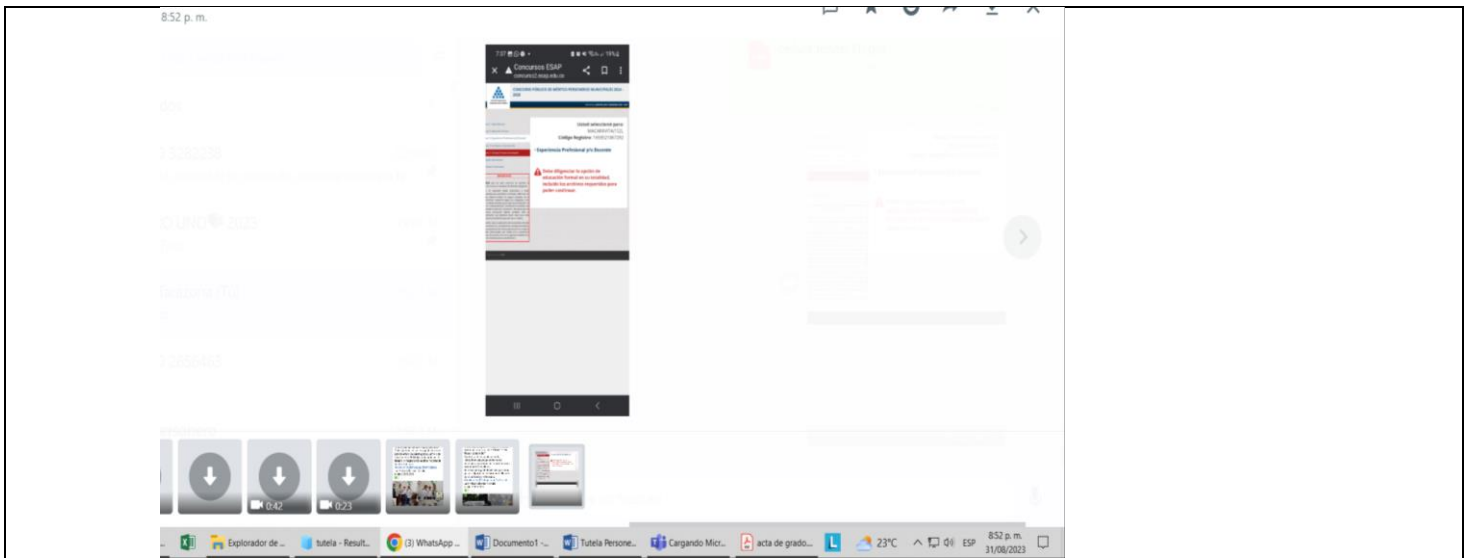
8:52 p. m.

Concursos ESAP
concurso2.esap.edu.co

CONCURSO PÚBLICO DE MÉRITOS PERSONEROS MUNICIPALES 2024-2028

Usted seleccionó para
Código Registro:

Experiencia Profesional y/o Docente

Favor diligenciar la opción de educación formal en su totalidad, incluido los archivos requeridos para poder continuar.

0:42
0:23

Explorador de ...
tutela - Result...
(3) WhatsApp ...
Documento1 - ...
Tutela Persone...
Cargando Micr...
acta de grado...
23°C
ESP
8:52 p. m.
31/08/2023